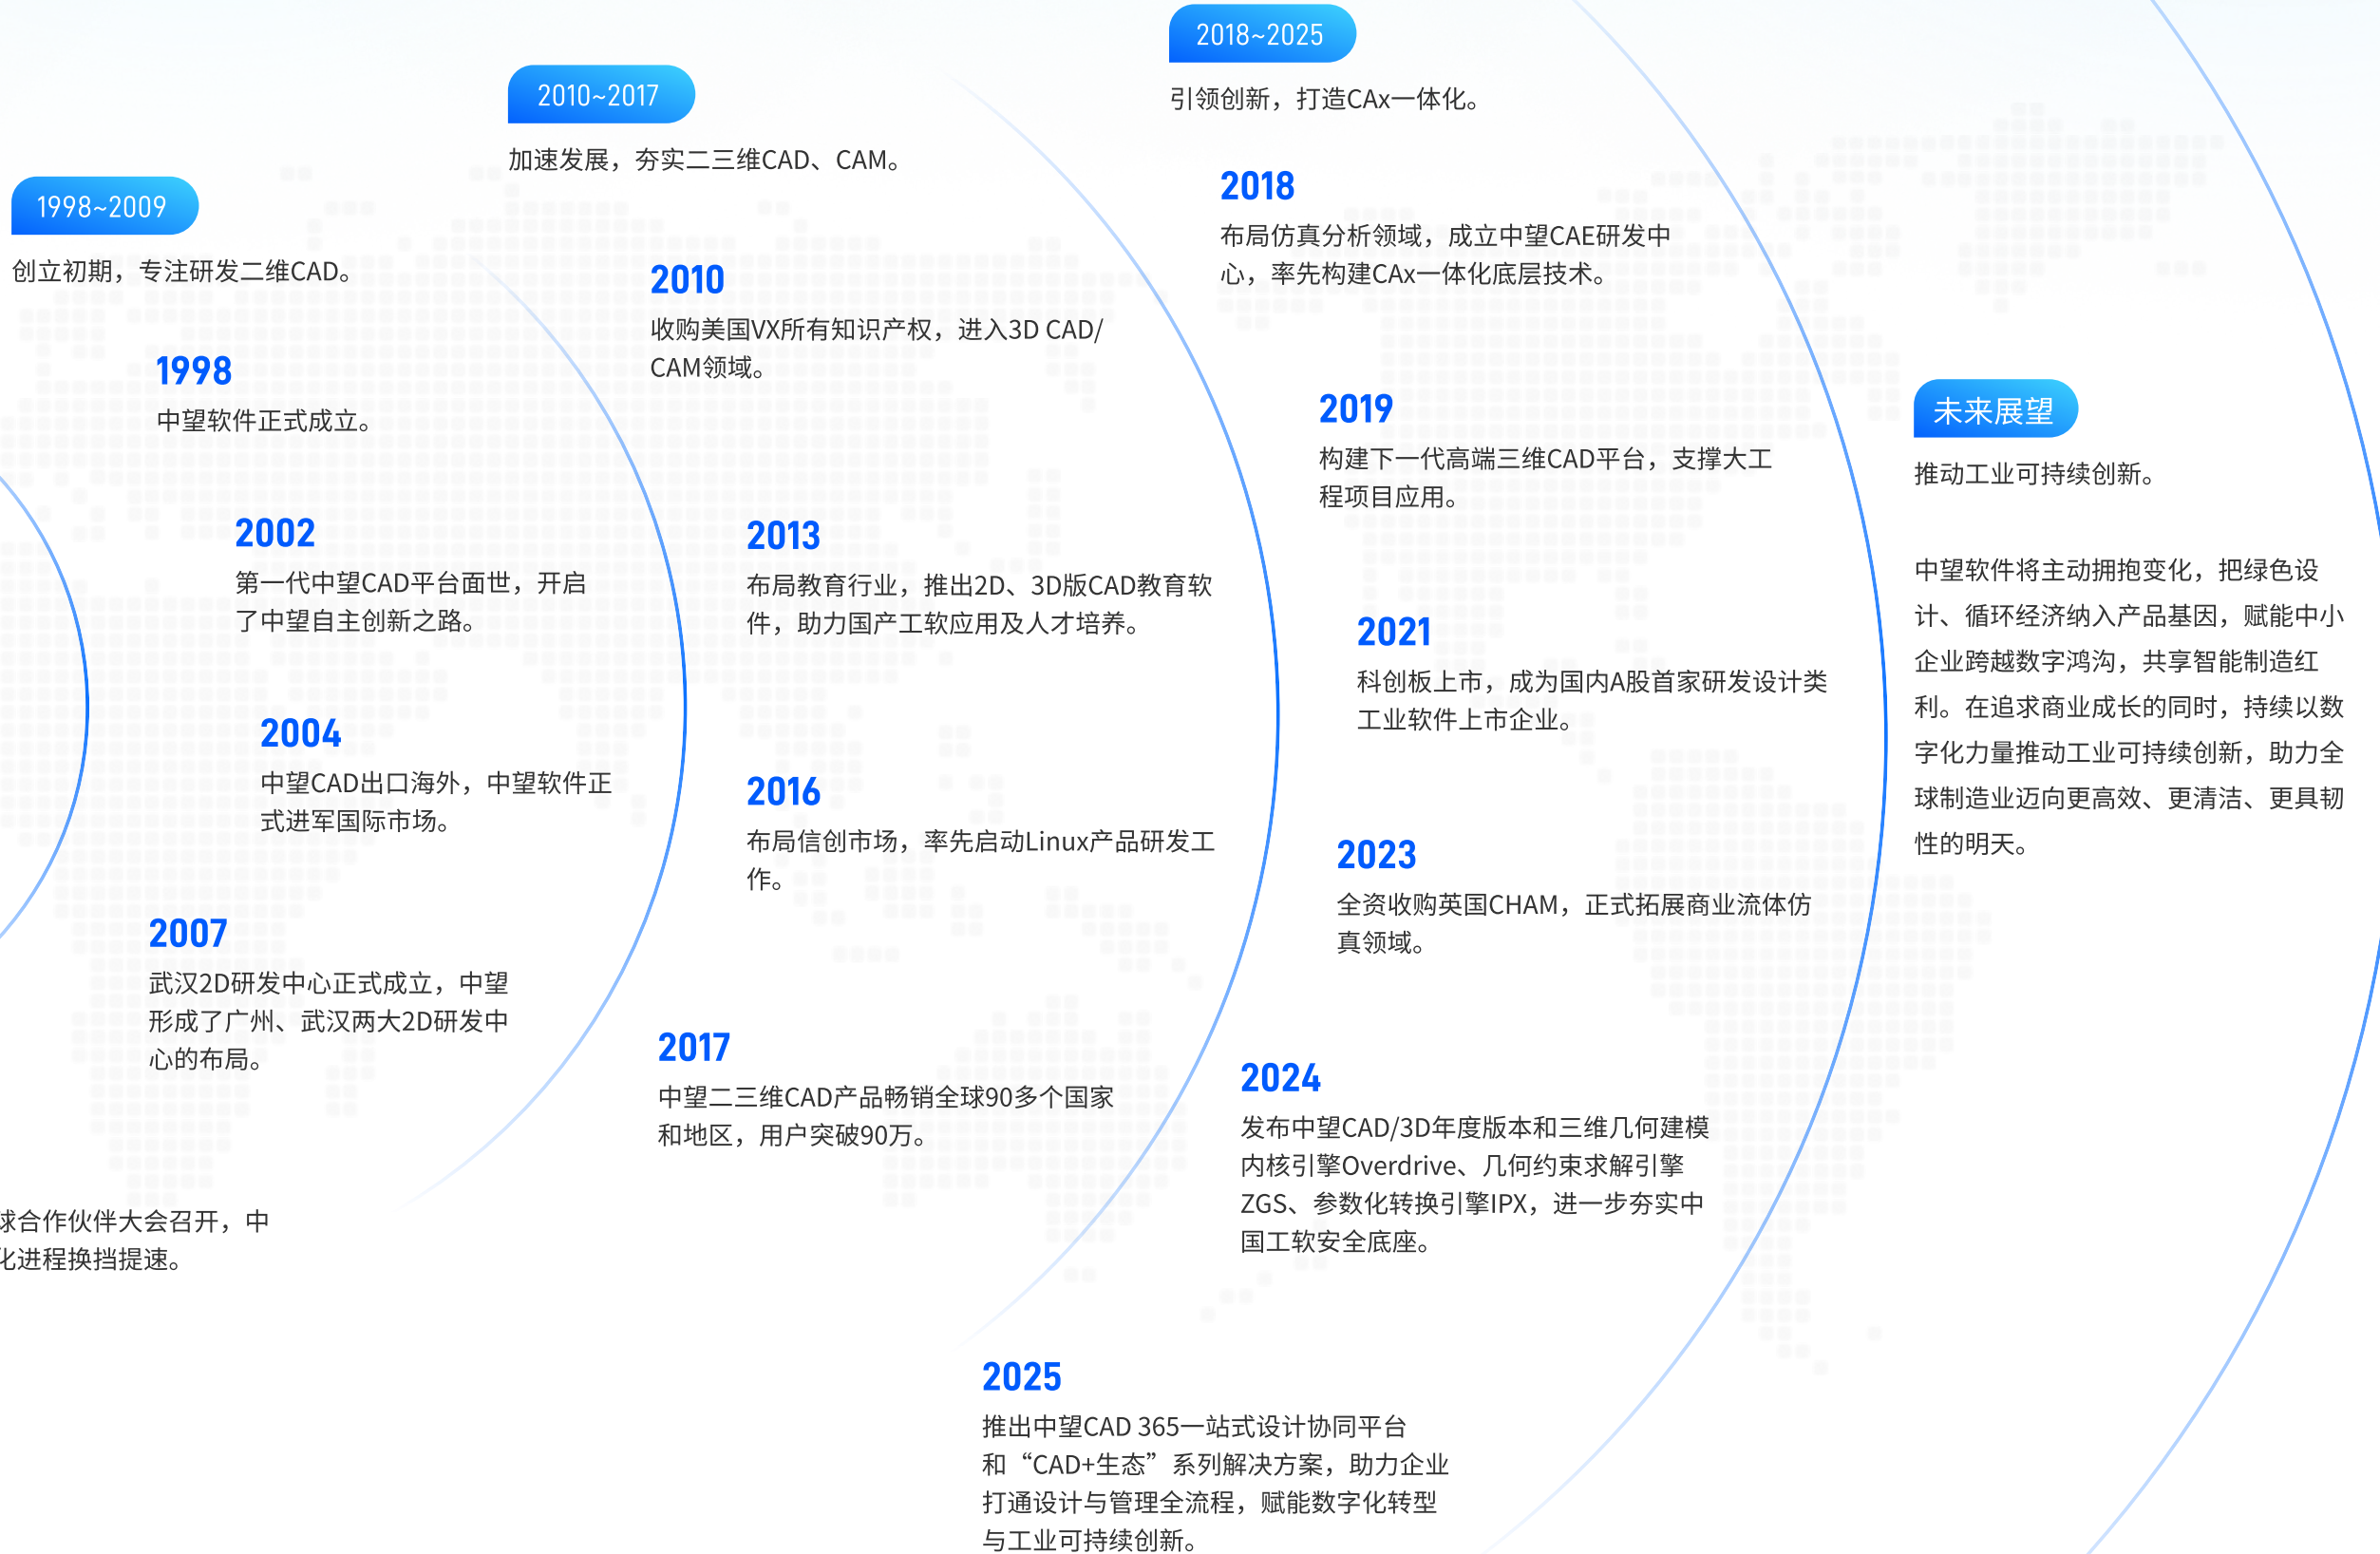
1998~2009

创立初期，专注研发二维CAD。

1998
中望软件正式成立。

2002
第一代中望CAD平台面世，开启了中望自主创新之路。

2004
中望CAD出口海外，中望软件正式进军国际市场。

2007
武汉2D研发中心正式成立，中望形成了广州、武汉两大2D研发中心的布局。

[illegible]球合作伙伴大会召开，中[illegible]
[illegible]化进程换挡提速。

2010~2017

加速发展，夯实二三维CAD、CAM。

2010
收购美国VX所有知识产权，进入3D CAD/CAM领域。

2013
布局教育行业，推出2D、3D版CAD教育软件，助力国产工软应用及人才培养。

2016
布局信创市场，率先启动Linux产品研发工作。

2017
中望二三维CAD产品畅销全球90多个国家和地区，用户突破90万。

2018~2025

引领创新，打造CAx一体化。

2018
布局仿真分析领域，成立中望CAE研发中心，率先构建CAx一体化底层技术。

2019
构建下一代高端三维CAD平台，支撑大工程项目应用。

2021
科创板上市，成为国内A股首家研发设计类工业软件上市企业。

2023
全资收购英国CHAM，正式拓展商业流体仿真领域。

2024
发布中望CAD/3D年度版本和三维几何建模内核引擎Overdrive、几何约束求解引擎ZGS、参数化转换引擎IPX，进一步夯实中国工软安全底座。

2025
推出中望CAD 365一站式设计协同平台和“CAD+生态”系列解决方案，助力企业打通设计与管理全流程，赋能数字化转型与工业可持续创新。

未来展望

推动工业可持续创新。

中望软件将主动拥抱变化，把绿色设计、循环经济纳入产品基因，赋能中小企业跨越数字鸿沟，共享智能制造红利。在追求商业成长的同时，持续以数字化力量推动工业可持续创新，助力全球制造业迈向更高效、更清洁、更具韧性的明天。